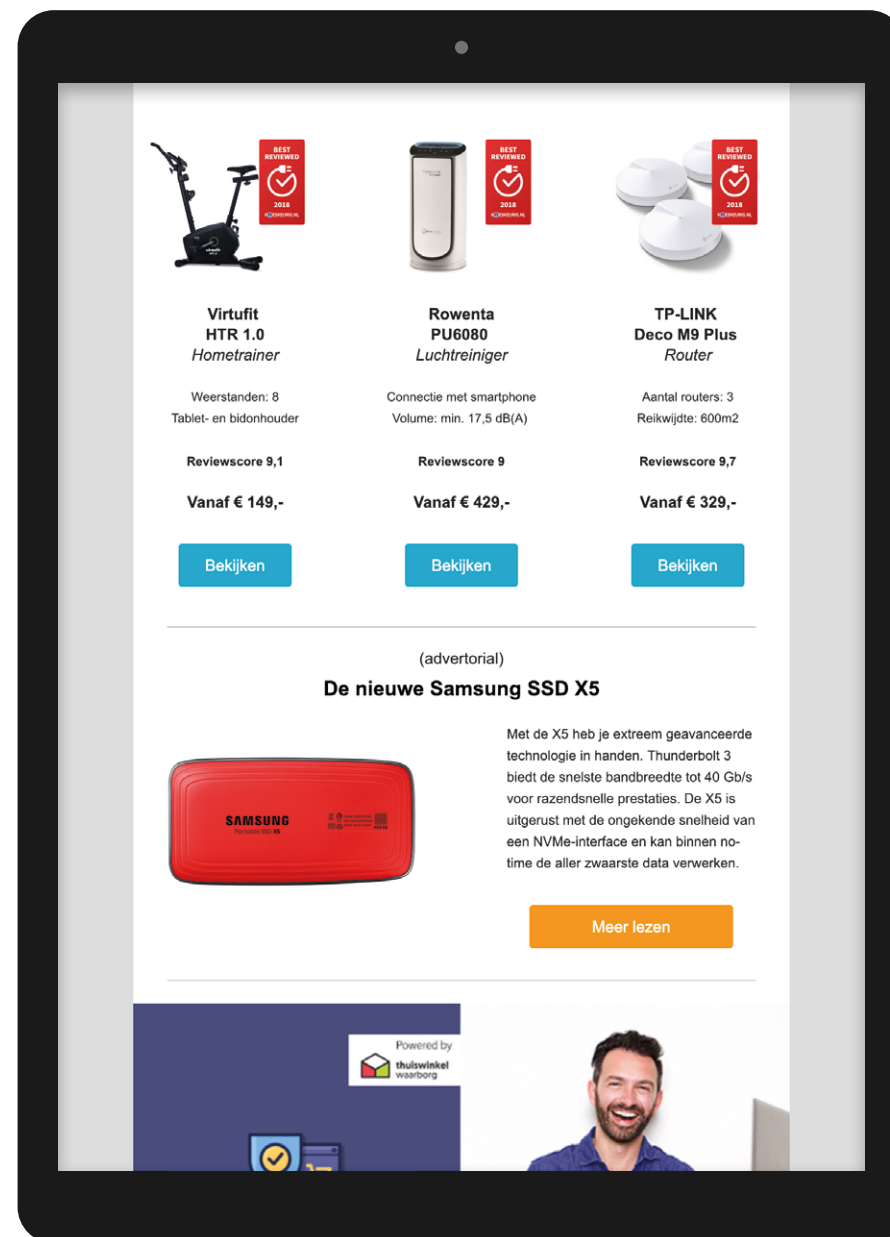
BEST REVIEWED 2018 KIESKEURIG.NL

BEST REVIEWED 2018 KIESKEURIG.NL

BEST REVIEWED 2018 KIESKEURIG.NL

Virtufit
HTR 1.0
*Hometrainer*

Weerstanden: 8
Tablet- en bidonhouder

Reviewscore 9,1

Vanaf € 149,-

Bekijken

Rowenta
PU6080
*Luchtreiniger*

Connectie met smartphone
Volume: min. 17,5 dB(A)

Reviewscore 9

Vanaf € 429,-

Bekijken

TP-LINK
Deco M9 Plus
*Router*

Aantal routers: 3
Reikwijdte: 600m2

Reviewscore 9,7

Vanaf € 329,-

Bekijken

(advertorial)

De nieuwe Samsung SSD X5

SAMSUNG
Portable SSD X5

Met de X5 heb je extreem geavanceerde technologie in handen. Thunderbolt 3 biedt de snelste bandbreedte tot 40 Gb/s voor razendsnelle prestaties. De X5 is uitgerust met de ongekende snelheid van een NVMe-interface en kan binnen no-time de aller zwaarste data verwerken.

Meer lezen

Powered by
thuiswinkel waarborg